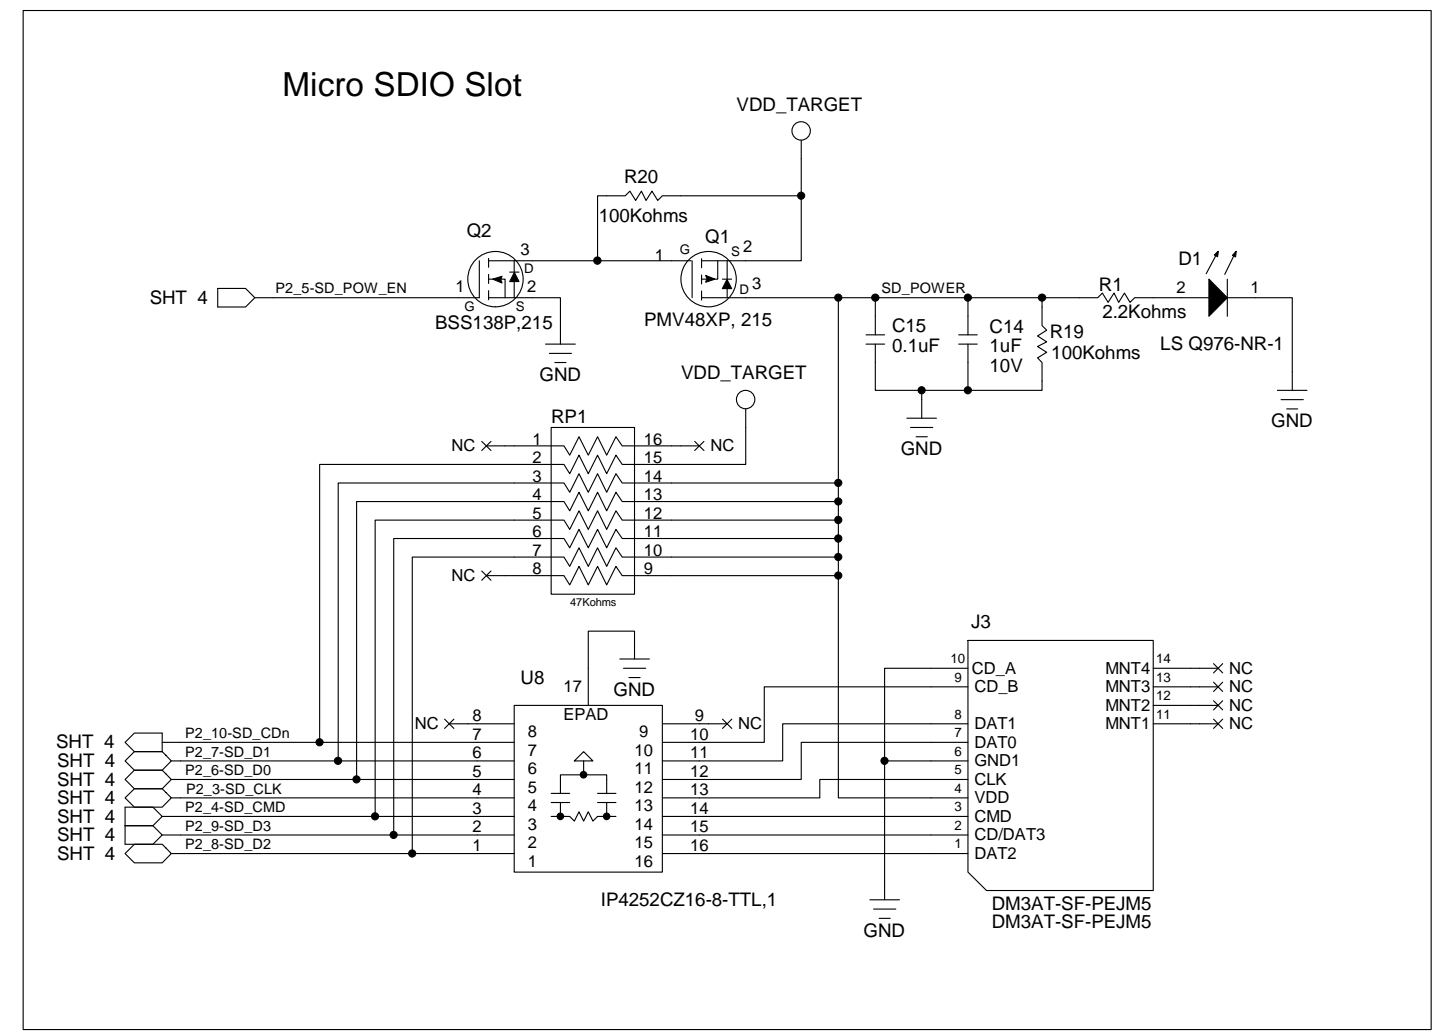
Micro SDIO Slot

VDD_TARGET

R20
100Kohms

Q2
3
D
1
2
G
S
SHT 4
P2_5-SD_POW_EN
BSS138P,215
GND

Q1
G
S 2
1
D 3
PMV48XP, 215

SD_POWER
C15
0.1uF
C14
1uF
10V
R19
100Kohms
GND

D1
R1
2.2Kohms
2
1
LS Q976-NR-1
GND

VDD_TARGET
RP1
NC 1
2
3
4
5
6
7
NC 8
16 NC
15
14
13
12
11
10
9
47Kohms

J3
U8
17
GND
EPAD
NC 8
7
6
5
4
3
2
1
8
7
6
5
4
3
2
1
9
10
11
12
13
14
15
16
9 NC
10
11
12
13
14
15
16
IP4252CZ16-8-TTL,1

SHT 4 P2_10-SD_CDn
SHT 4 P2_7-SD_D1
SHT 4 P2_6-SD_D0
SHT 4 P2_3-SD_CLK
SHT 4 P2_4-SD_CMD
SHT 4 P2_9-SD_D3
SHT 4 P2_8-SD_D2

10 CD_A
9 CD_B
8 DAT1
7 DAT0
6 GND1
5 CLK
4 VDD
3 CMD
2 CD/DAT3
1 DAT2
MNT4 14 NC
MNT3 13 NC
MNT2 12 NC
MNT1 11 NC
DM3AT-SF-PEJM5
DM3AT-SF-PEJM5
GND